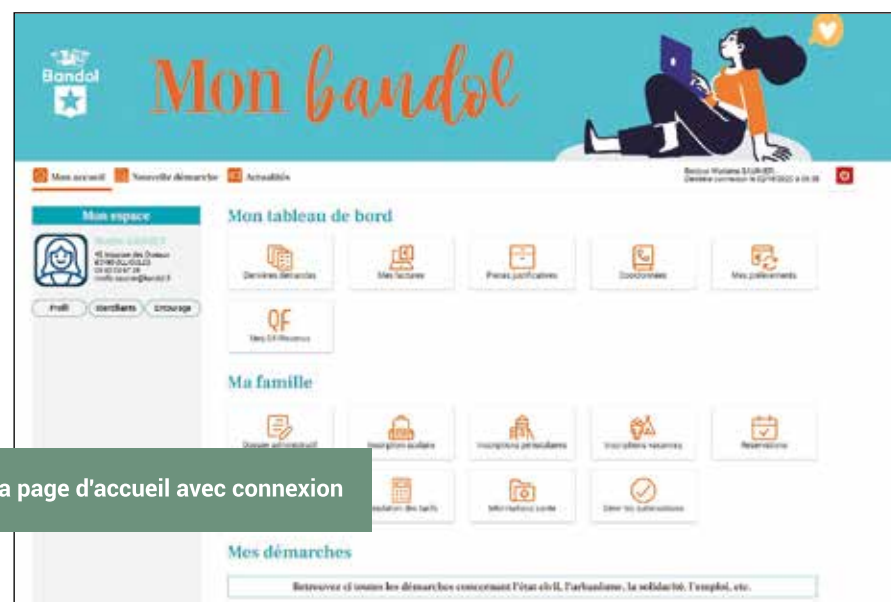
Bandol

Mon bandol

Mon accueil Nouvelle démarche Actualités

Bonjour Mariane SAUNIER
Dernière connexion le 02/10/2022 à 09:38

Mon espace

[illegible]
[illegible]
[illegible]
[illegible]
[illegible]

Profil Identifiants Entourage

Mon tableau de bord

Dernières démarches
Mes factures
Pièces justificatives
Coordonnées
Mes prélèvements
QF
Mes QF/Revenus

Ma famille

Dossier administratif
Inscriptions scolaires
Inscriptions périscolaires
Inscriptions vacances
Réservations
Simulation des tarifs
Informations santé
Gérer les autorisations

a page d'accueil avec connexion

Mes démarches

Retrouvez ci-dessous les démarches concernant l'état civil, l'urbanisme, la solidarité, l'emploi, etc.